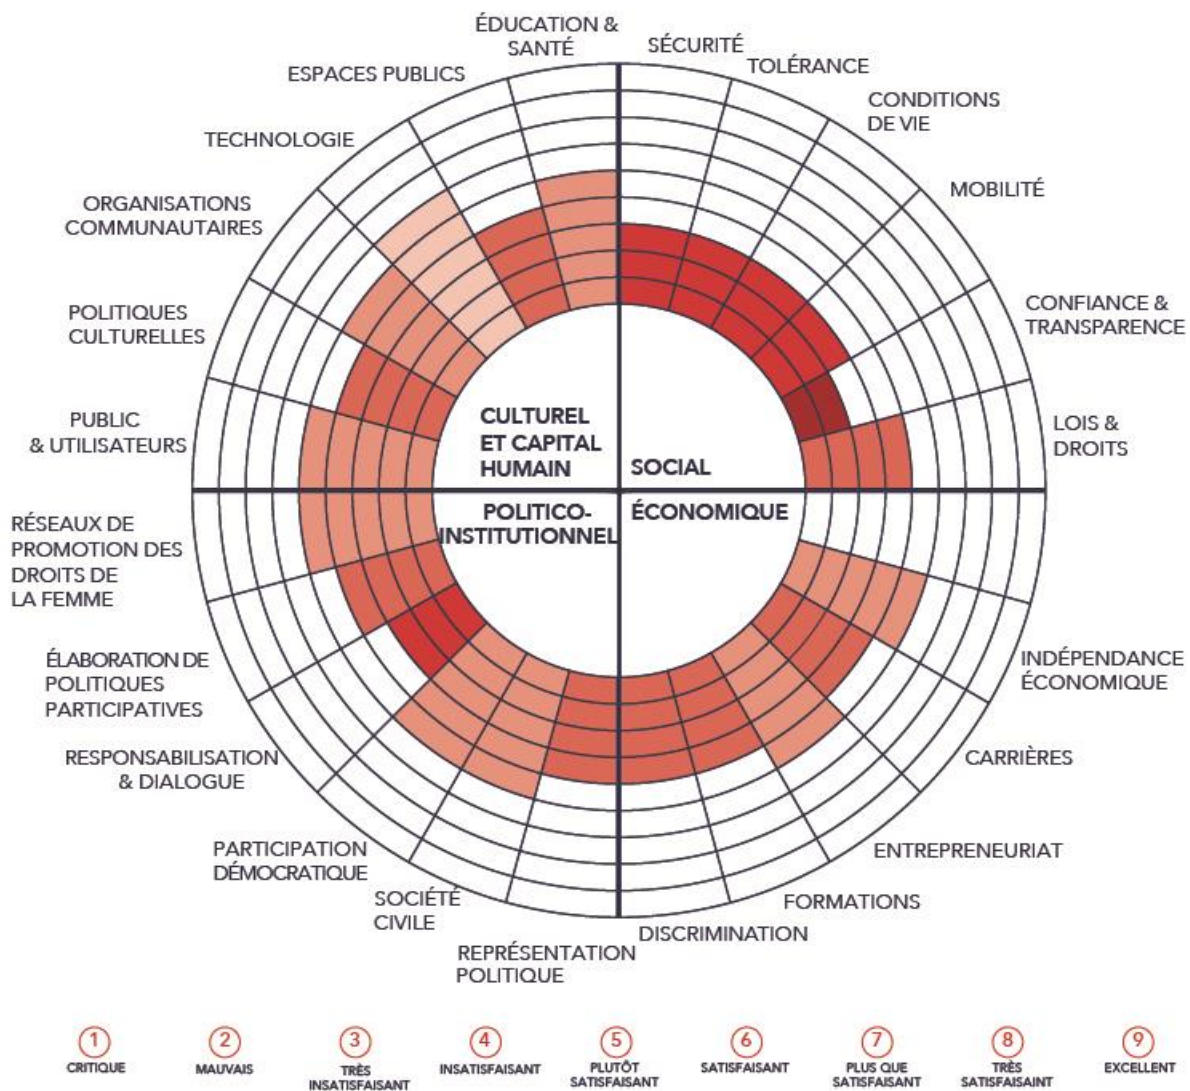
ÉDUCATION & SANTÉ

SÉCURITÉ

TOLÉRANCE

CONDITIONS DE VIE

MOBILITÉ

CONFIANCE & TRANSPARENCE

LOIS & DROITS

ESPACES PUBLICS

TECHNOLOGIE

ORGANISATIONS COMMUNAUTAIRES

POLITIQUES CULTURELLES

PUBLIC & UTILISATEURS

CULTUREL ET CAPITAL HUMAIN

SOCIAL

POLITICO-INSTITUTIONNEL

ÉCONOMIQUE

RÉSEAUX DE PROMOTION DES DROITS DE LA FEMME

ÉLABORATION DE POLITIQUES PARTICIPATIVES

RESPONSABILISATION & DIALOGUE

PARTICIPATION DÉMOCRATIQUE

SOCIÉTÉ CIVILE

REPRÉSENTATION POLITIQUE

DISCRIMINATION

FORMATIONS

ENTREPRENEURIAT

CARRIÈRES

INDÉPENDANCE ÉCONOMIQUE

1 CRITIQUE
2 MAUVAIS
3 TRÈS INSATISFAISANT
4 INSATISFAISANT
5 PLUTÔT SATISFAISANT
6 SATISFAISANT
7 PLUS QUE SATISFAISANT
8 TRÈS SATISFAISAINT
9 EXCELLENT